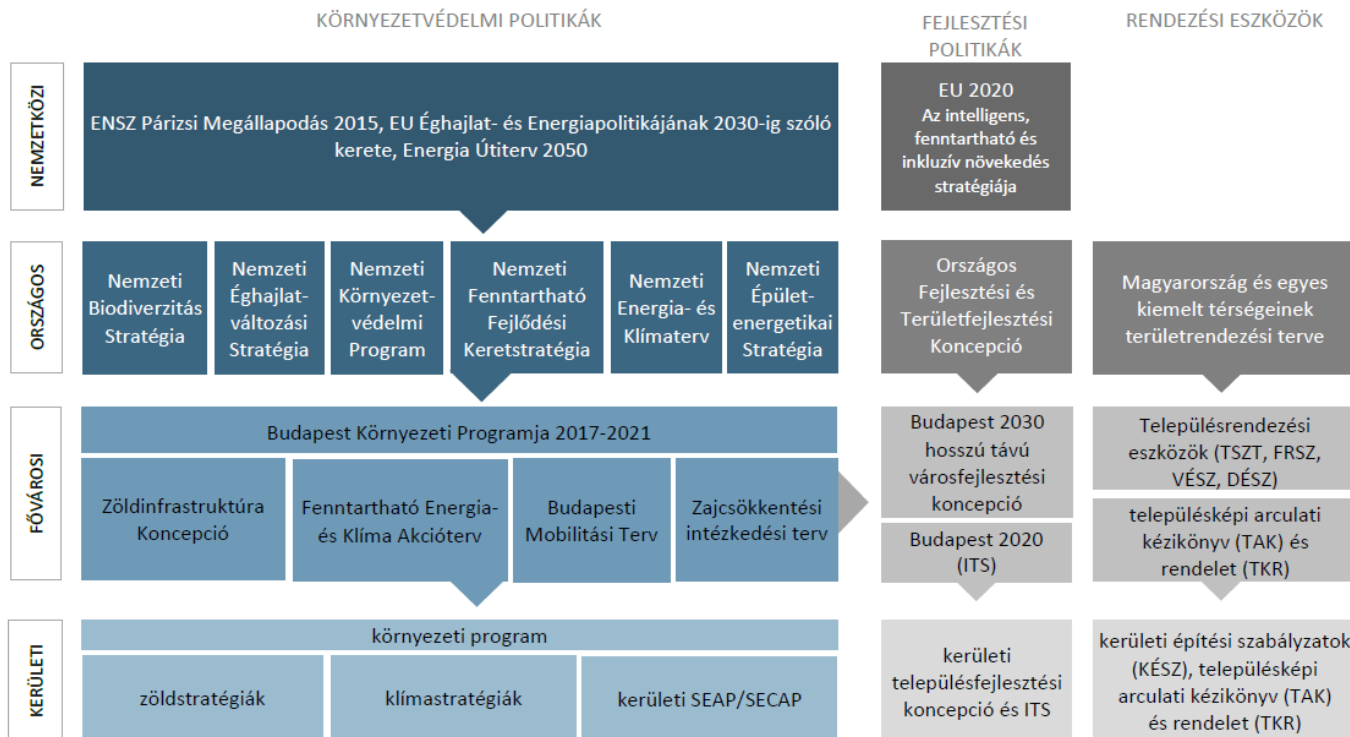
KÖRNYEZETVÉDELMI POLITIKÁK

FEJLESZTÉSI POLITIKÁK

RENDEZÉSI ESZKÖZÖK

NEMZETKÖZI

ENSZ Párizsi Megállapodás 2015, EU Éghajlat- és Energiapolitikájának 2030-ig szóló kerete, Energia Útiterv 2050

EU 2020
Az intelligens, fenntartható és inkluzív növekedés stratégiája

ORSZÁGOS

Nemzeti Biodiverzitás Stratégia

Nemzeti Éghajlatváltozási Stratégia

Nemzeti Környezetvédelmi Program

Nemzeti Fenntartható Fejlődési Keretstratégia

Nemzeti Energia- és Klímaterv

Nemzeti Épületenergetikai Stratégia

Országos Fejlesztési és Területfejlesztési Koncepció

Magyarország és egyes kiemelt térségeinek területrendezési terve

FŐVÁROSI

Budapest Környezeti Programja 2017-2021

Zöldinfrastruktúra Koncepció

Fenntartható Energia- és Klíma Akcióterv

Budapesti Mobilitási Terv

Zajcsökkentési intézkedési terv

Budapest 2030 hosszú távú városfejlesztési koncepció

Budapest 2020 (ITS)

Településrendezési eszközök (TSZT, FRSZ, VÉSZ, DÉSZ)

településképi arculati kézikönyv (TAK) és rendelet (TKR)

KERÜLETI

környezeti program

zöldstratégiák

klímastratégiák

kerületi SEAP/SECAP

kerületi településfejlesztési koncepció és ITS

kerületi építési szabályzatok (KÉSZ), településképi arculati kézikönyv (TAK) és rendelet (TKR)